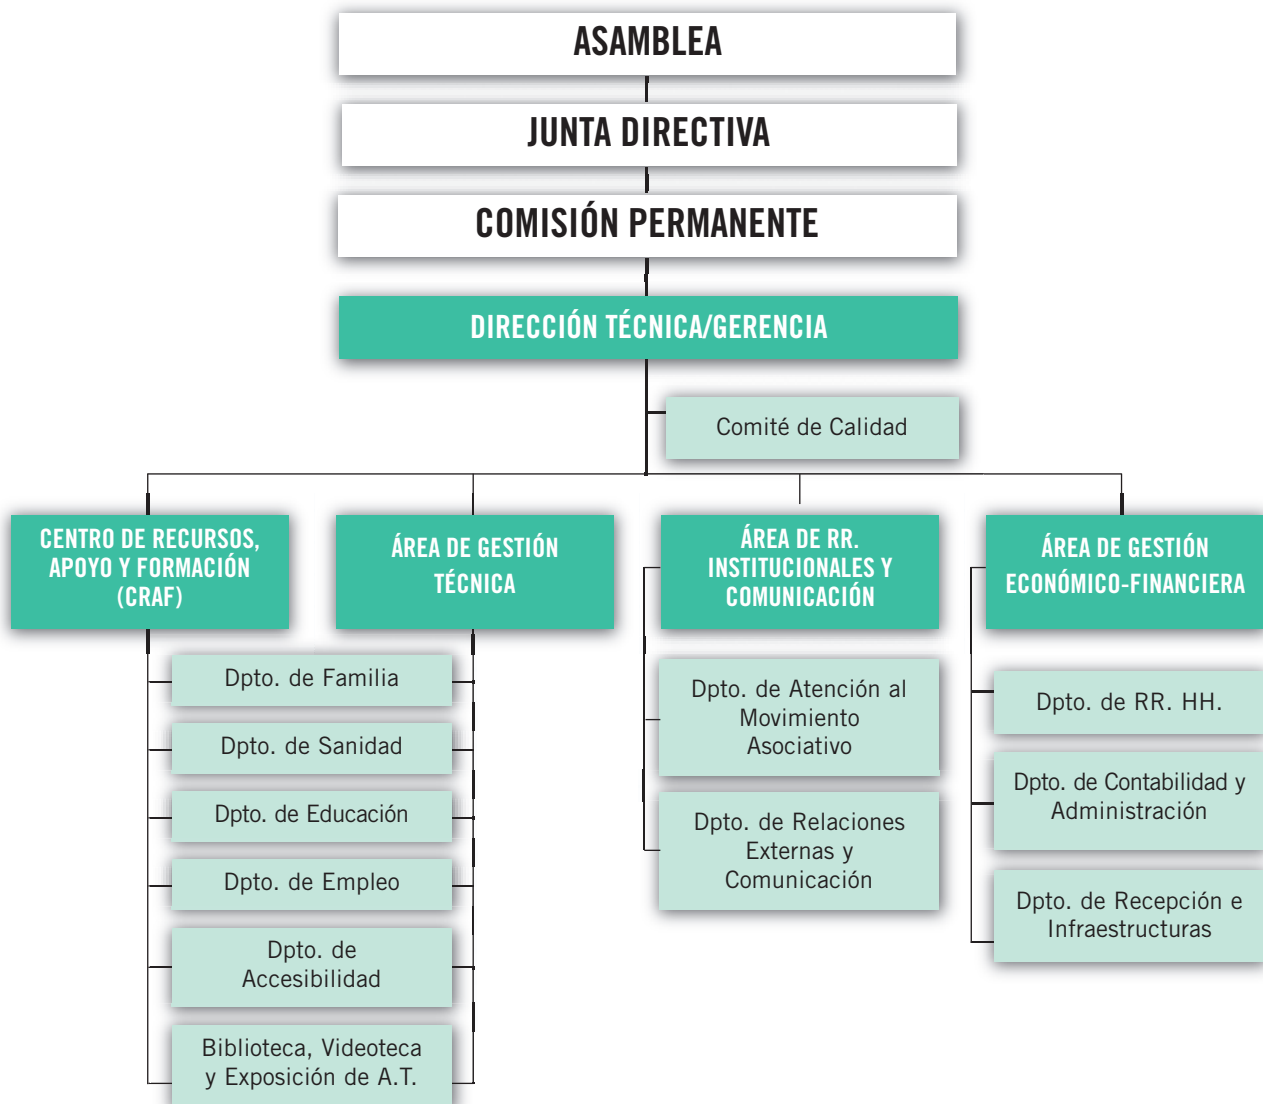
ASAMBLEA

JUNTA DIRECTIVA

COMISIÓN PERMANENTE

DIRECCIÓN TÉCNICA/GERENCIA

Comité de Calidad

CENTRO DE RECURSOS, APOYO Y FORMACIÓN (CRAF)

ÁREA DE GESTIÓN TÉCNICA

ÁREA DE RR. INSTITUCIONALES Y COMUNICACIÓN

ÁREA DE GESTIÓN ECONÓMICO-FINANCIERA

Dpto. de Familia

Dpto. de Sanidad

Dpto. de Educación

Dpto. de Empleo

Dpto. de Accesibilidad

Biblioteca, Videoteca y Exposición de A.T.

Dpto. de Atención al Movimiento Asociativo

Dpto. de Relaciones Externas y Comunicación

Dpto. de RR. HH.

Dpto. de Contabilidad y Administración

Dpto. de Recepción e Infraestructuras